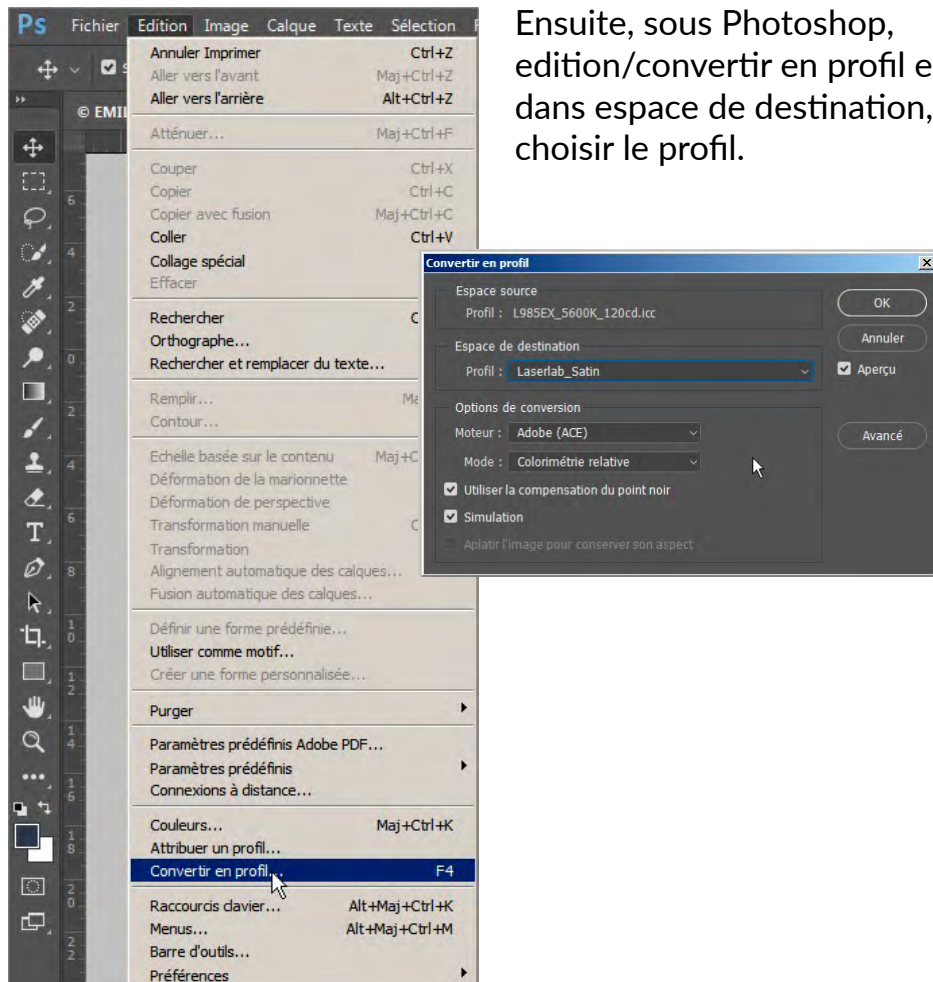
Ps Fichier Edition Image Calque Texte Sélection

© EMIL

Annuler Imprimer Ctrl+Z
Aller vers l'avant Maj+Ctrl+Z
Aller vers l'arrière Alt+Ctrl+Z

Atténuer... Maj+Ctrl+F

Couper Ctrl+X
Copier Ctrl+C
Copier avec fusion Maj+Ctrl+C
Coller Ctrl+V
Collage spécial
Effacer

Rechercher
Orthographe...
Rechercher et remplacer du texte...

Remplir...
Contour...

Echelle basée sur le contenu Maj+C
Déformation de la marionnette
Déformation de perspective
Transformation manuelle
Transformation
Alignement automatique des calques...
Fusion automatique des calques...

Définir une forme prédéfinie...
Utiliser comme motif...
Créer une forme personnalisée...

Purger

Paramètres prédéfinis Adobe PDF...
Paramètres prédéfinis
Connexions à distance...

Couleurs... Maj+Ctrl+K
Attribuer un profil...
Convertir en profil... F4

Raccourcis clavier... Alt+Maj+Ctrl+K
Menus... Alt+Maj+Ctrl+M
Barre d'outils...
Préférences

Ensuite, sous Photoshop, edition/convertir en profil e dans espace de destination, choisir le profil.

Convertir en profil

Espace source
Profil : L985EX_5600K_120cd.icc

Espace de destination
Profil : Laserlab_Satin

Options de conversion
Moteur : Adobe (ACE)
Mode : Colorimétrie relative
Utiliser la compensation du point noir
Simulation
Aplatir l'image pour conserver son aspect

OK
Annuler
Aperçu
Avancé